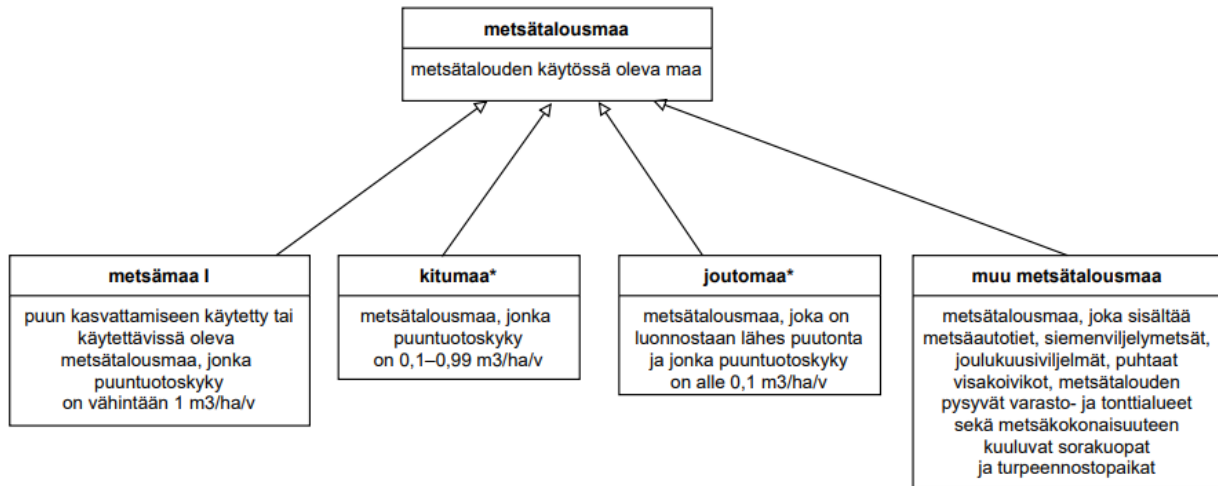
metsätalousmaa

metsätalouden käytössä oleva maa

metsämaa I

puun kasvattamiseen käytetty tai käytettävissä oleva metsätalousmaa, jonka puuntuotoskyky on vähintään 1 m3/ha/v

kitumaa*

metsätalousmaa, jonka puuntuotoskyky on 0,1–0,99 m3/ha/v

joutomaa*

metsätalousmaa, joka on luonnostaan lähes puutonta ja jonka puuntuotoskyky on alle 0,1 m3/ha/v

muu metsätalousmaa

metsätalousmaa, joka sisältää metsäautotiet, siemenviljelymetsät, joulukuusiviljelmät, puhtaat visakoivikot, metsätalouden pysyvät varasto- ja tonttialueet sekä metsäkokonaisuuteen kuuluvat sorakuopat ja turpeennostopaikat